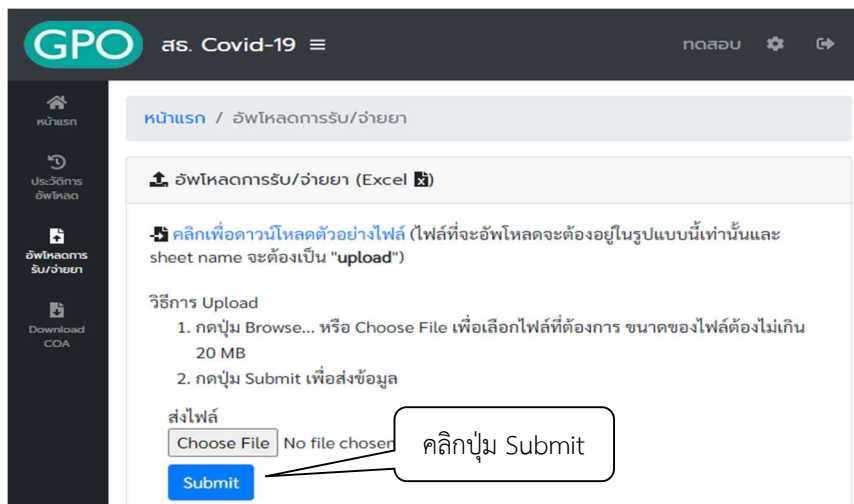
GPO สร. Covid-19 ≡

ทดสอบ

หน้าแรก

ประวัติการอัพโหลด

อัพโหลดการรับ/จ่ายยา

Download COA

หน้าแรก / อัพโหลดการรับ/จ่ายยา

อัพโหลดการรับ/จ่ายยา (Excel )

คลิกเพื่อดาวน์โหลดตัวอย่างไฟล์ (ไฟล์ที่จะอัพโหลดจะต้องอยู่ในรูปแบบนี้เท่านั้นและ sheet name จะต้องเป็น "**upload**")

วิธีการ Upload

1. กดปุ่ม Browse... หรือ Choose File เพื่อเลือกไฟล์ที่ต้องการ ขนาดของไฟล์ต้องไม่เกิน 20 MB

2. กดปุ่ม Submit เพื่อส่งข้อมูล

ส่งไฟล์

Choose File No file chosen

คลิกปุ่ม Submit

Submit